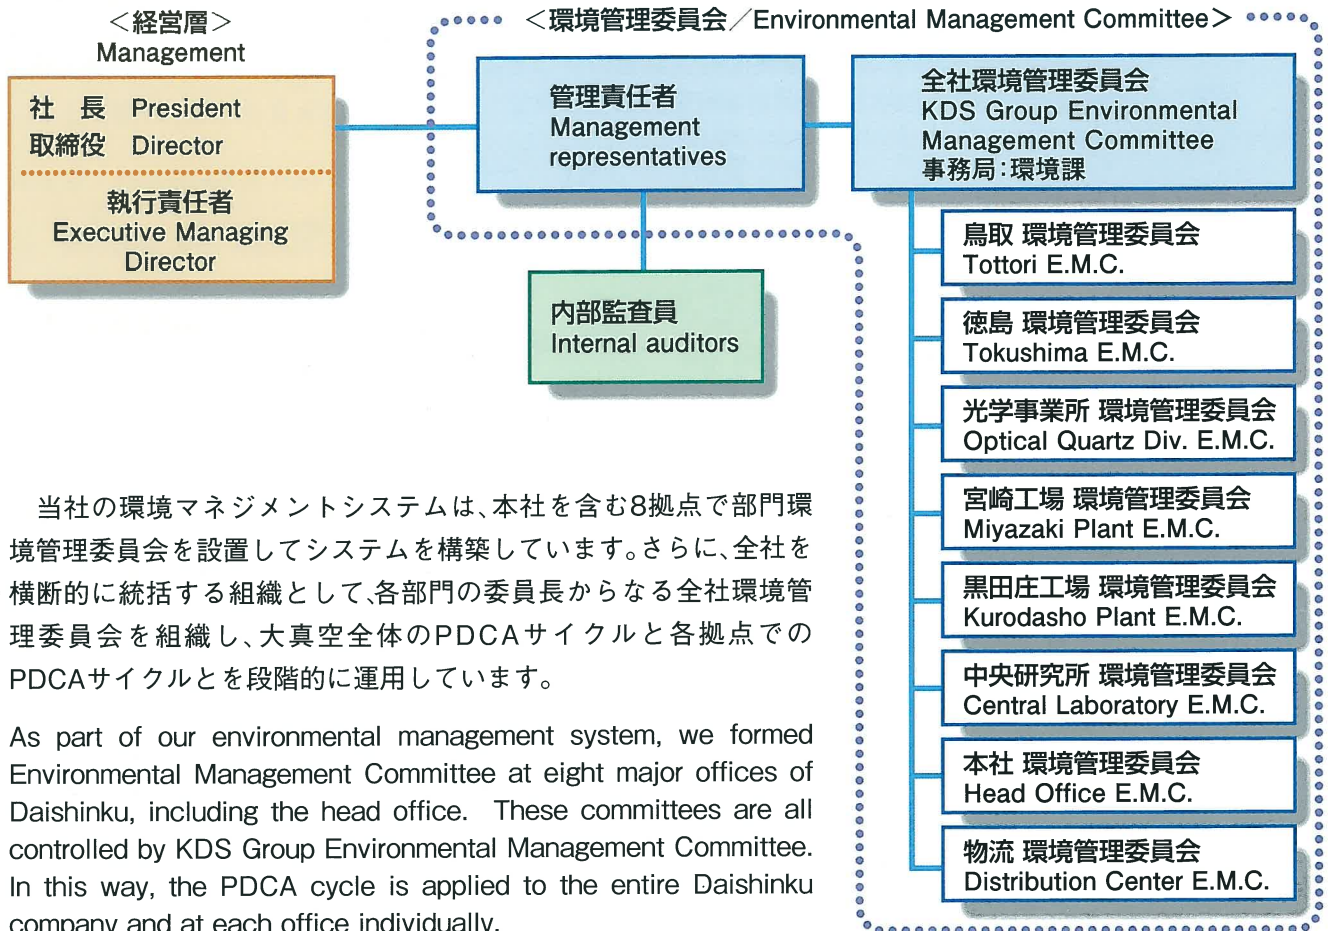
＜経営層＞
Management

社　長　President
取締役　Director

執行責任者
Executive Managing Director

＜環境管理委員会／Environmental Management Committee＞

管理責任者
Management representatives

全社環境管理委員会
KDS Group Environmental Management Committee
事務局：環境課

内部監査員
Internal auditors

鳥取 環境管理委員会
Tottori E.M.C.

徳島 環境管理委員会
Tokushima E.M.C.

光学事業所 環境管理委員会
Optical Quartz Div. E.M.C.

宮崎工場 環境管理委員会
Miyazaki Plant E.M.C.

黒田庄工場 環境管理委員会
Kurodasho Plant E.M.C.

中央研究所 環境管理委員会
Central Laboratory E.M.C.

本社 環境管理委員会
Head Office E.M.C.

物流 環境管理委員会
Distribution Center E.M.C.

当社の環境マネジメントシステムは、本社を含む8拠点で部門環境管理委員会を設置してシステムを構築しています。さらに、全社を横断的に統括する組織として、各部門の委員長からなる全社環境管理委員会を組織し、大真空全体のPDCAサイクルと各拠点でのPDCAサイクルとを段階的に運用しています。

As part of our environmental management system, we formed Environmental Management Committee at eight major offices of Daishinku, including the head office. These committees are all controlled by KDS Group Environmental Management Committee. In this way, the PDCA cycle is applied to the entire Daishinku company and at each office individually.